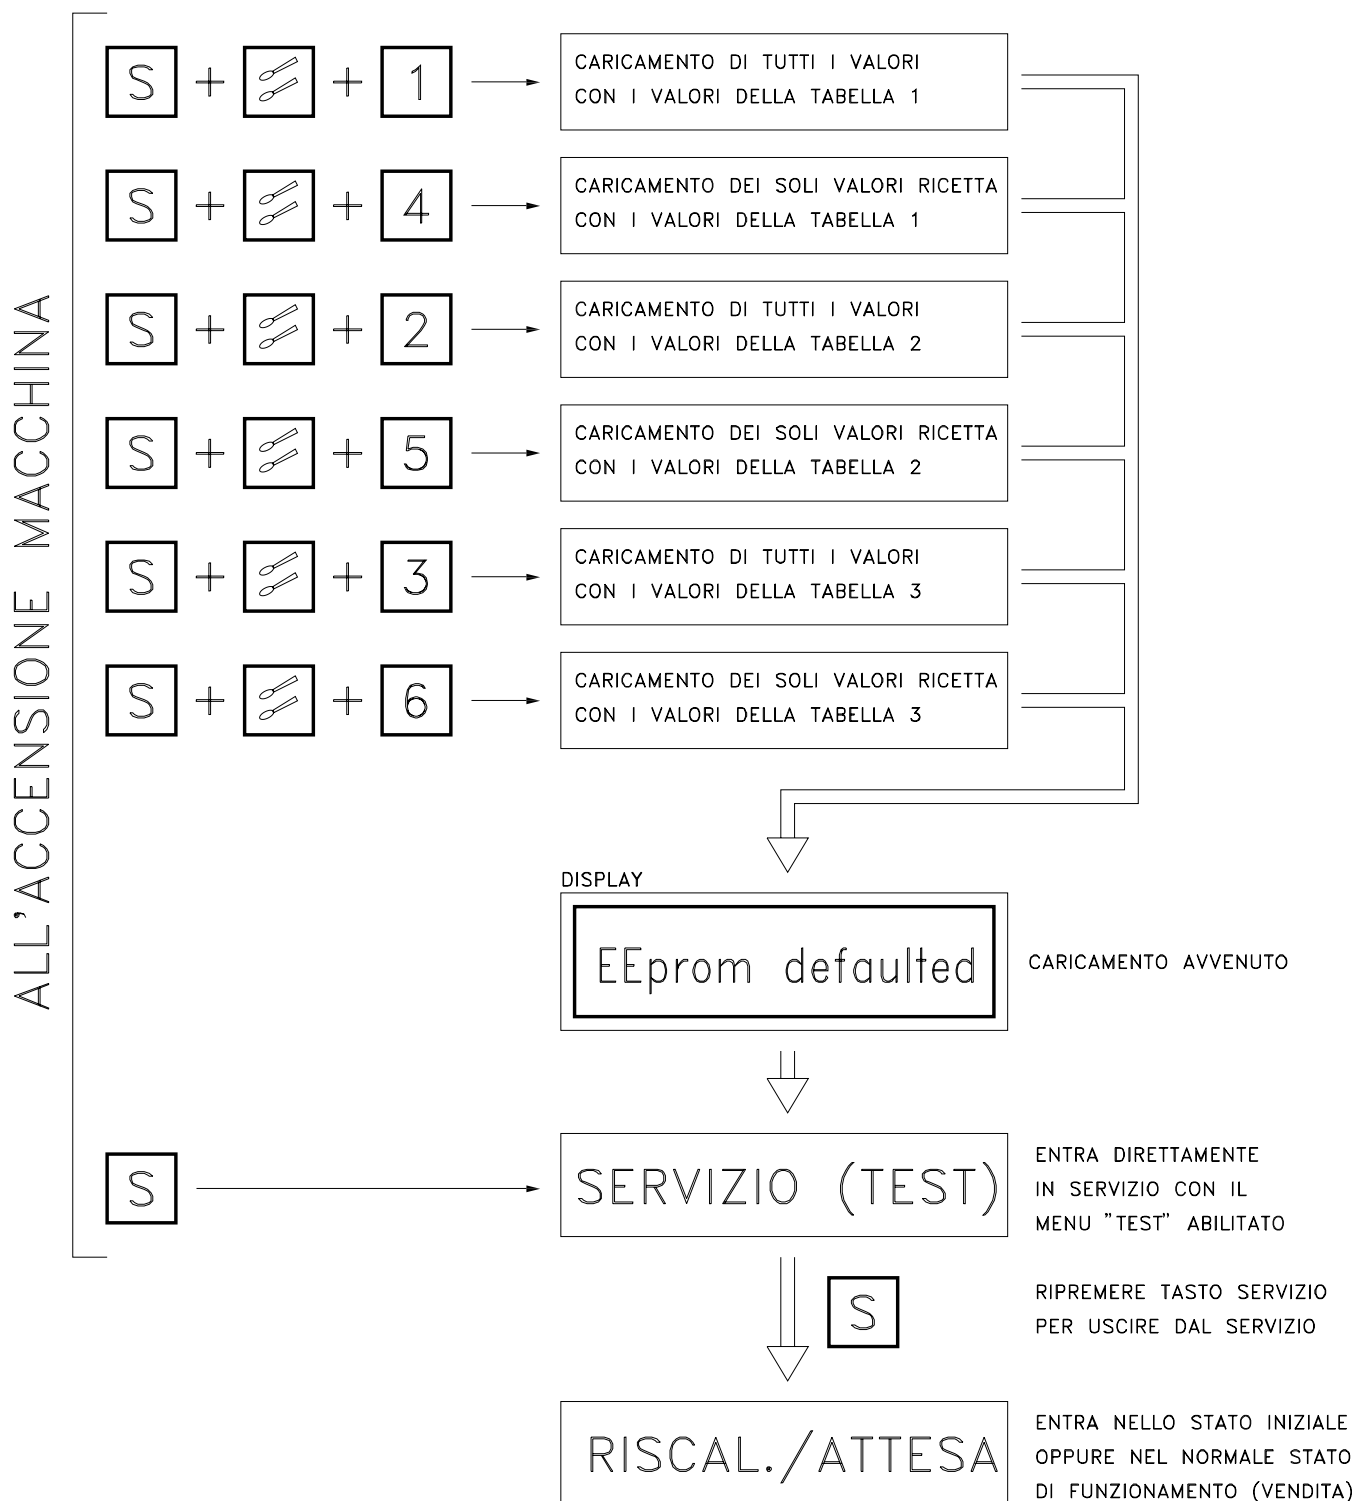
ALL'ACCENSIONE MACCHINA

S + + 1 → CARICAMENTO DI TUTTI I VALORI CON I VALORI DELLA TABELLA 1

S + + 4 → CARICAMENTO DEI SOLI VALORI RICETTA CON I VALORI DELLA TABELLA 1

S + + 2 → CARICAMENTO DI TUTTI I VALORI CON I VALORI DELLA TABELLA 2

S + + 5 → CARICAMENTO DEI SOLI VALORI RICETTA CON I VALORI DELLA TABELLA 2

S + + 3 → CARICAMENTO DI TUTTI I VALORI CON I VALORI DELLA TABELLA 3

S + + 6 → CARICAMENTO DEI SOLI VALORI RICETTA CON I VALORI DELLA TABELLA 3

DISPLAY

EEprom defaulted

CARICAMENTO AVVENUTO

S → SERVIZIO (TEST)

ENTRA DIRETTAMENTE IN SERVIZIO CON IL MENU "TEST" ABILITATO

S

RIPREMERE TASTO SERVIZIO PER USCIRE DAL SERVIZIO

RISCAL./ATTESA

ENTRA NELLO STATO INIZIALE OPPURE NEL NORMALE STATO DI FUNZIONAMENTO (VENDITA)